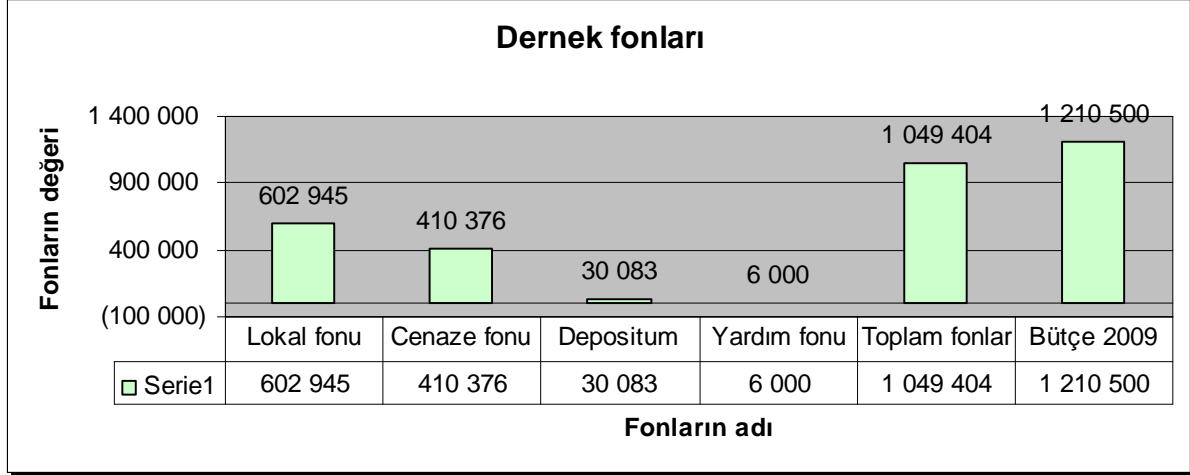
Dernek fonları

Fonların değeri

1 400 000
900 000
400 000
(100 000)

602 945
410 376
30 083
6 000
1 049 404
1 210 500

| | Lokal fonu | Cenaze fonu | Depositum | Yardım fonu | Toplam fonlar | Bütçe 2009 |
|---|---|---|---|---|---|---|
| Serie1 | 602 945 | 410 376 | 30 083 | 6 000 | 1 049 404 | 1 210 500 |

Fonların adı